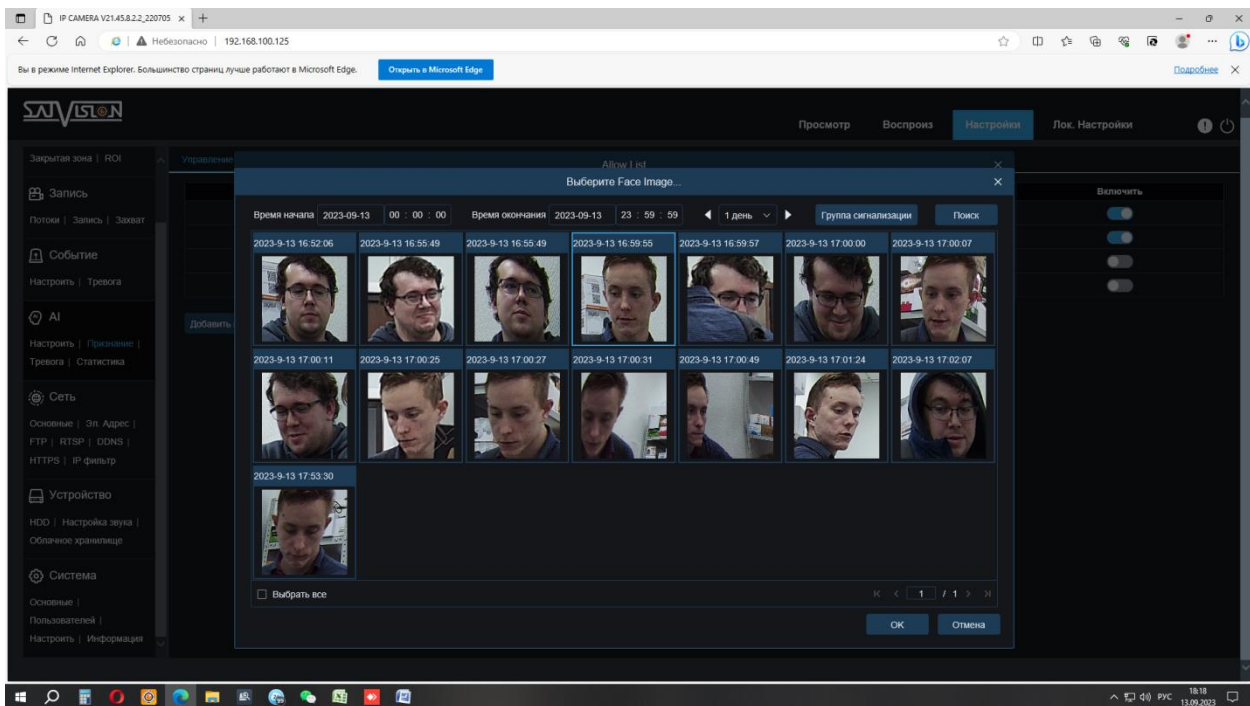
IP CAMERA V21.45.8.2.2_220705 ×  +

Небезопасно | 192.168.100.125

Вы в режиме Internet Explorer. Большинство страниц лучше работают в Microsoft Edge.  Открыть в Microsoft Edge  Подробнее ×

SATVISION

Просмотр  Воспроиз  Настройки  Лок. Настройки

Закрытая зона | ROI

Запись
Потоки | Запись | Захват

Событие
Настроить | Тревога

AI
Настроить | Признание |
Тревога | Статистика

Сеть
Основные | Эл. Адрес |
FTP | RTSP | DDNS |
HTTPS | IP фильтр

Устройство
HDD | Настройка звука |
Облачное хранилище

Система
Основные |
Пользователей |
Настроить | Информация

Управление

Добавить

Allow List

Включить

Выберите Face Image... ×

Время начала 2023-09-13 00 : 00 : 00  Время окончания 2023-09-13 23 : 59 : 59  1 день  Группа сигнализации  Поиск

2023-9-13 16:52:06
2023-9-13 16:55:49
2023-9-13 16:55:49
2023-9-13 16:59:55
2023-9-13 16:59:57
2023-9-13 17:00:00
2023-9-13 17:00:07
2023-9-13 17:00:11
2023-9-13 17:00:25
2023-9-13 17:00:27
2023-9-13 17:00:31
2023-9-13 17:00:49
2023-9-13 17:01:24
2023-9-13 17:02:07
2023-9-13 17:53:30

Выбрать все

1 / 1

OK  Отмена

РУС 18:18 13.09.2023